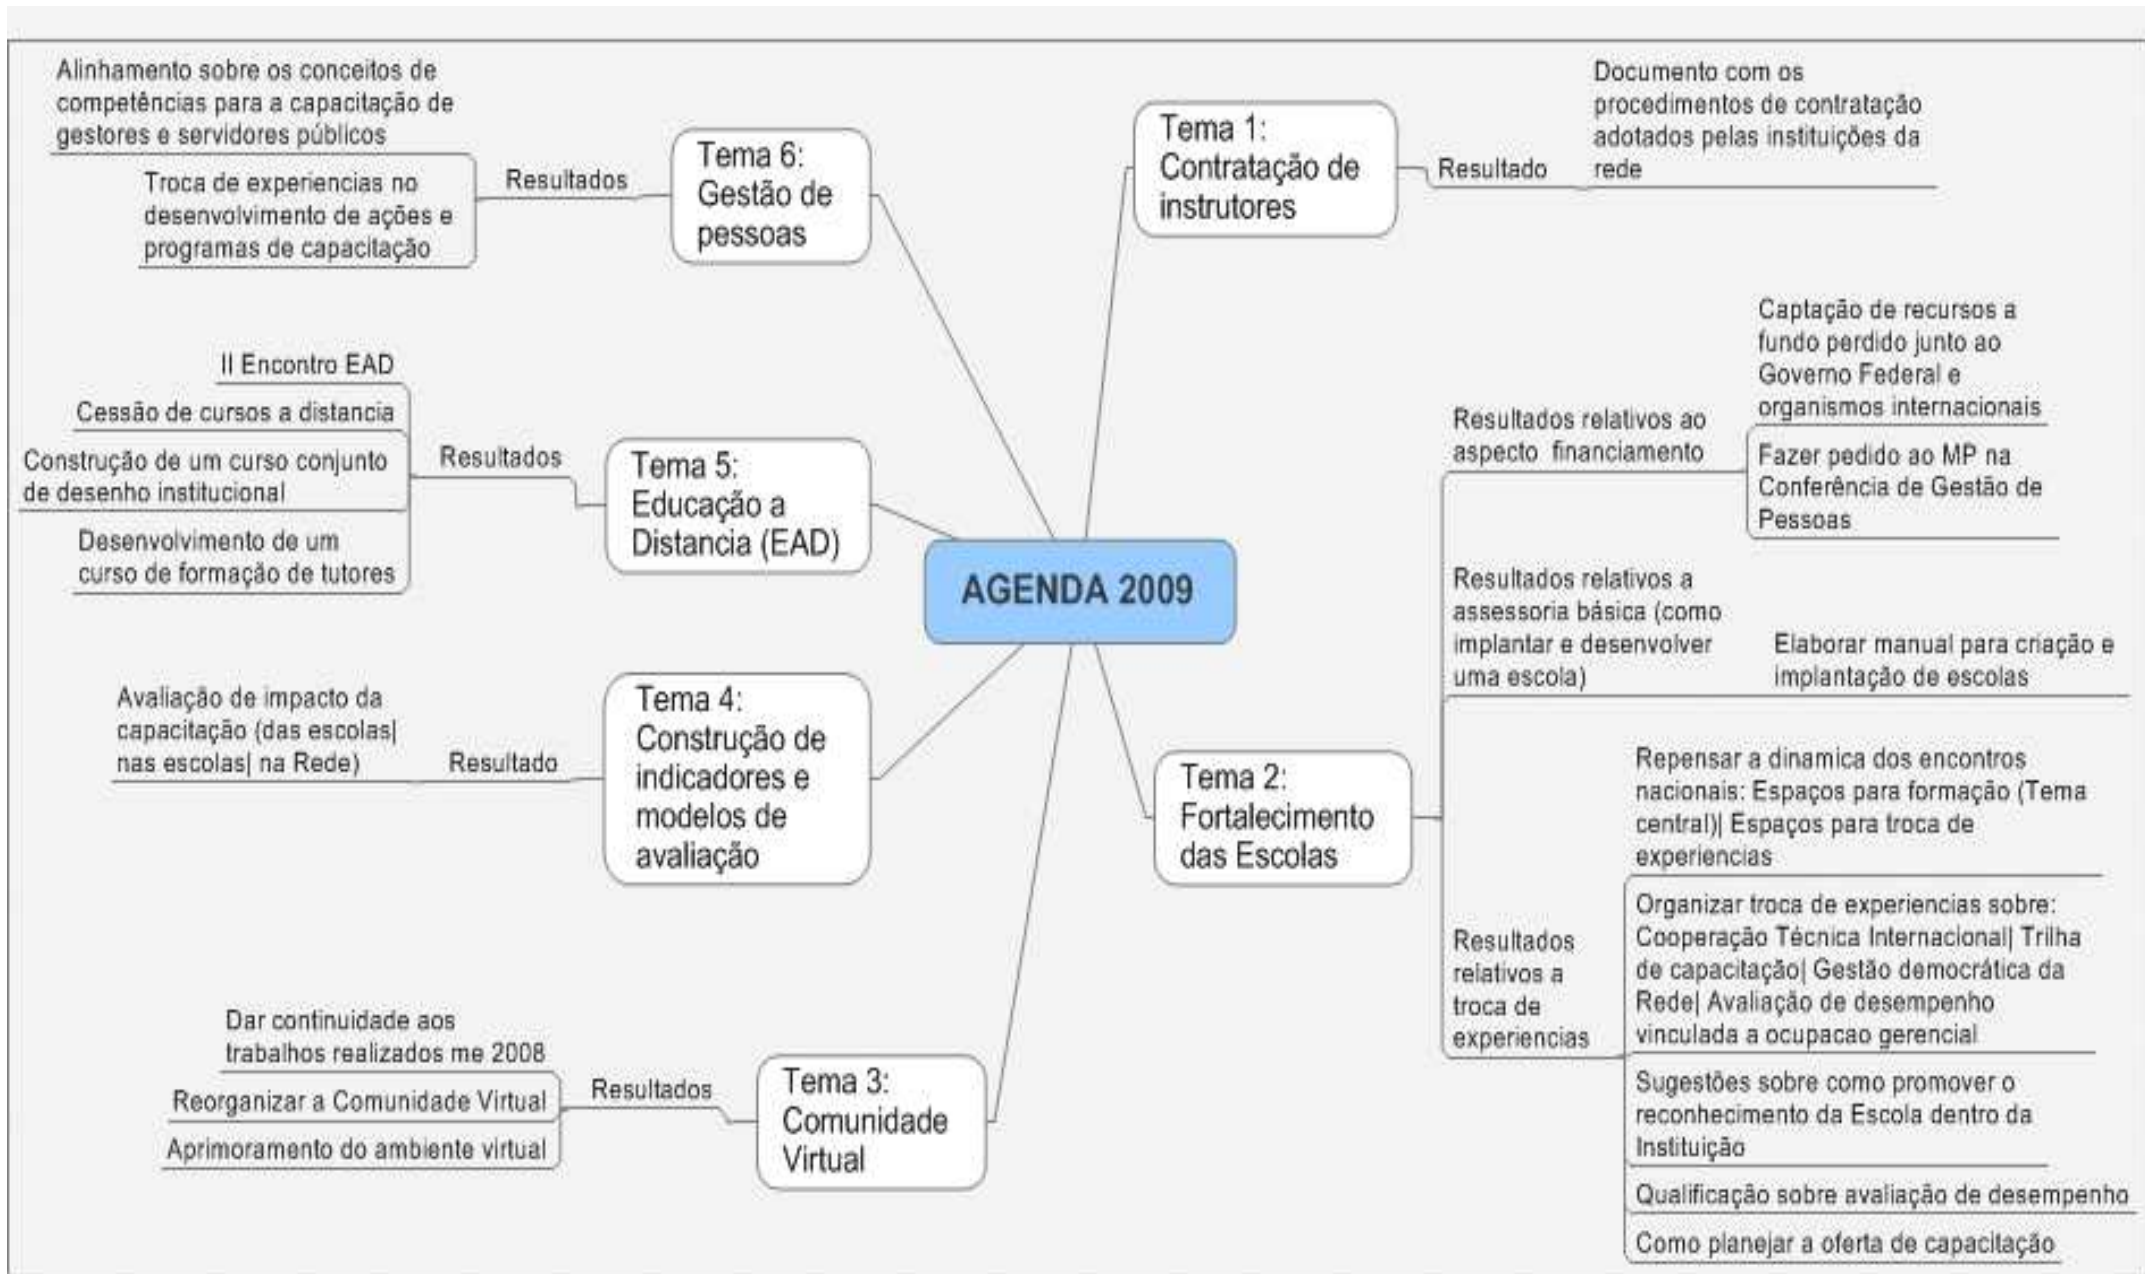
AGENDA 2009

Tema 1: Contratação de instrutores

Resultado

Documento com os procedimentos de contratação adotados pelas instituições da rede

Tema 2: Fortalecimento das Escolas

Resultados relativos ao aspecto financiamento

Captação de recursos a fundo perdido junto ao Governo Federal e organismos internacionais

Fazer pedido ao MP na Conferência de Gestão de Pessoas

Resultados relativos a assessoria básica (como implantar e desenvolver uma escola)

Elaborar manual para criação e implantação de escolas

Resultados relativos a troca de experiencias

Repensar a dinamica dos encontros nacionais: Espaços para formação (Tema central)| Espaços para troca de experiencias

Organizar troca de experiencias sobre: Cooperação Técnica Internacional| Trilha de capacitação| Gestão democrática da Rede| Avaliação de desempenho vinculada a ocupacao gerencial

Sugestões sobre como promover o reconhecimento da Escola dentro da Instituição

Qualificação sobre avaliação de desempenho

Como planejar a oferta de capacitação

Tema 3: Comunidade Virtual

Resultados

Dar continuidade aos trabalhos realizados me 2008

Reorganizar a Comunidade Virtual

Aprimoramento do ambiente virtual

Tema 4: Construção de indicadores e modelos de avaliação

Resultado

Avaliação de impacto da capacitação (das escolas| nas escolas| na Rede)

Tema 5: Educação a Distancia (EAD)

Resultados

II Encontro EAD

Cessão de cursos a distancia

Construção de um curso conjunto de desenho institucional

Desenvolvimento de um curso de formação de tutores

Tema 6: Gestão de pessoas

Resultados

Alinhamento sobre os conceitos de competências para a capacitação de gestores e servidores públicos

Troca de experiencias no desenvolvimento de ações e programas de capacitação